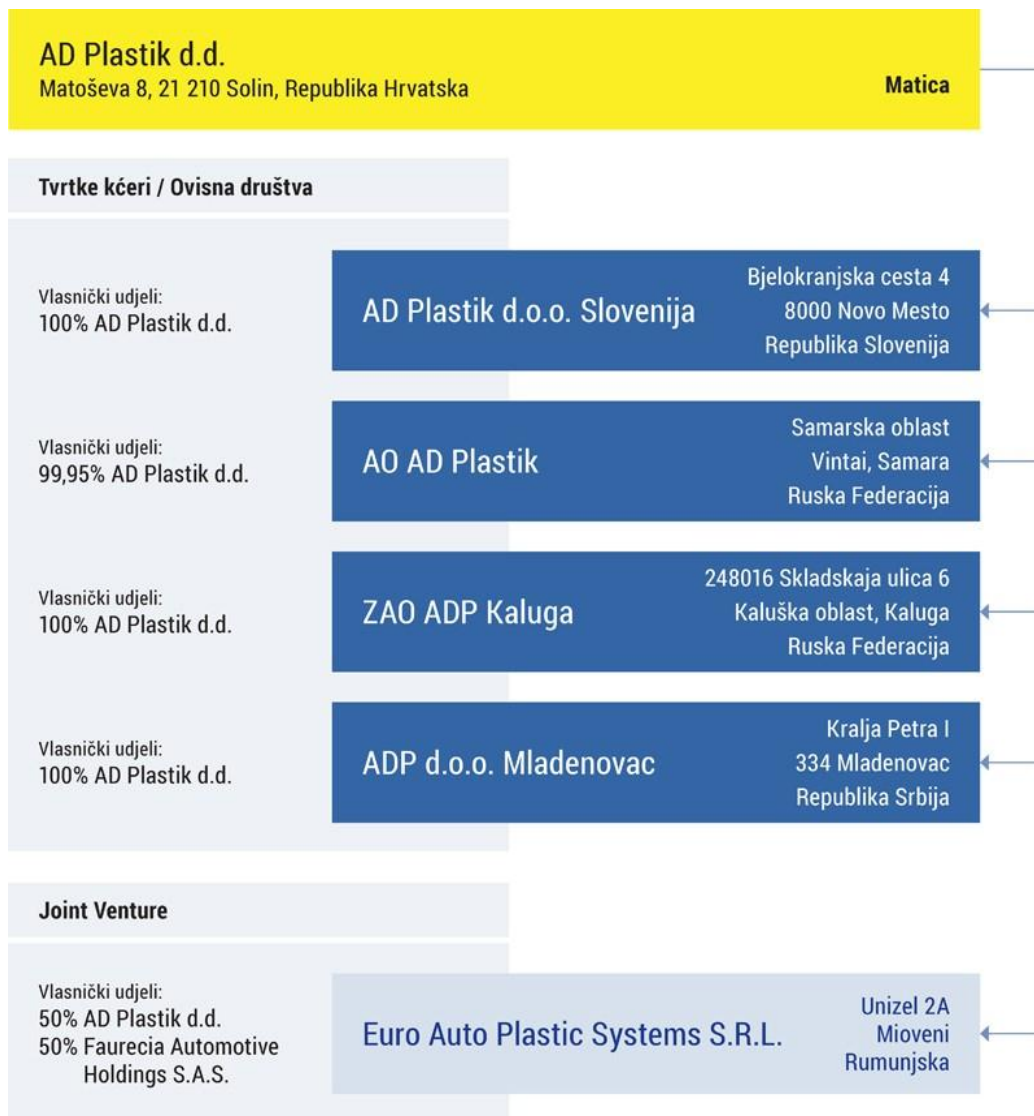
AD Plastik d.d.
Matoševa 8, 21 210 Solin, Republika Hrvatska

Matica

Tvrtke kćeri / Ovisna društva

Vlasnički udjeli:
100% AD Plastik d.d.

AD Plastik d.o.o. Slovenija

Bjelokranjska cesta 4
8000 Novo Mesto
Republika Slovenija

Vlasnički udjeli:
99,95% AD Plastik d.d.

AO AD Plastik

Samarska oblast
Vintai, Samara
Ruska Federacija

Vlasnički udjeli:
100% AD Plastik d.d.

ZAO ADP Kaluga

248016 Skladskaja ulica 6
Kaluška oblast, Kaluga
Ruska Federacija

Vlasnički udjeli:
100% AD Plastik d.d.

ADP d.o.o. Mladenovac

Kralja Petra I
334 Mladenovac
Republika Srbija

Joint Venture

Vlasnički udjeli:
50% AD Plastik d.d.
50% Faurecia Automotive Holdings S.A.S.

Euro Auto Plastic Systems S.R.L.

Unizel 2A
Mioveni
Rumunjska